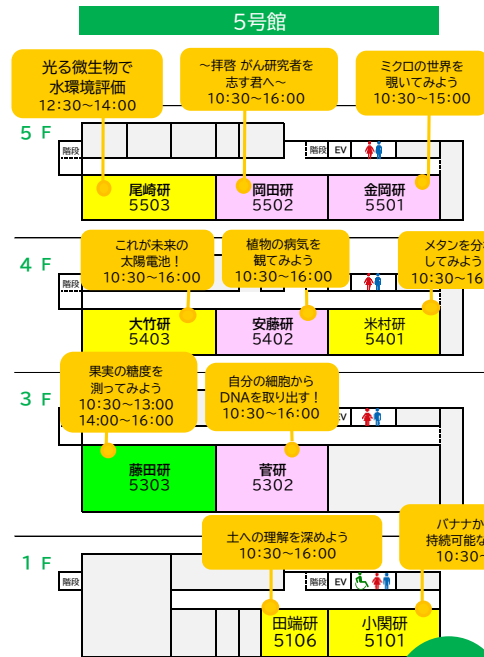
5号館

光る微生物で
水環境評価
12:30～14:00

～拝啓 がん研究者を
志す君へ～
10:30～16:00

ミクロの世界を
覗いてみよう
10:30～15:00

5 F

階段

階段 EV

尾崎研
5503

岡田研
5502

金岡研
5501

これが未来の
太陽電池！
10:30～16:00

植物の病気を
観てみよう
10:30～16:00

メタンを分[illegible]
してみよう
10:30～16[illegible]

4 F

階段

大竹研
5403

安藤研
5402

米村研
5401

果実の糖度を
測ってみよう
10:30～13:00
14:00～16:00

自分の細胞から
DNAを取り出す！
10:30～16:00

3 F

EV

藤田研
5303

菅研
5302

土への理解を深めよう
10:30～16:00

バナナか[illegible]
持続可能な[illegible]
10:30～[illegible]

1 F

階段

階段 EV

田端研
5106

小関研
5101